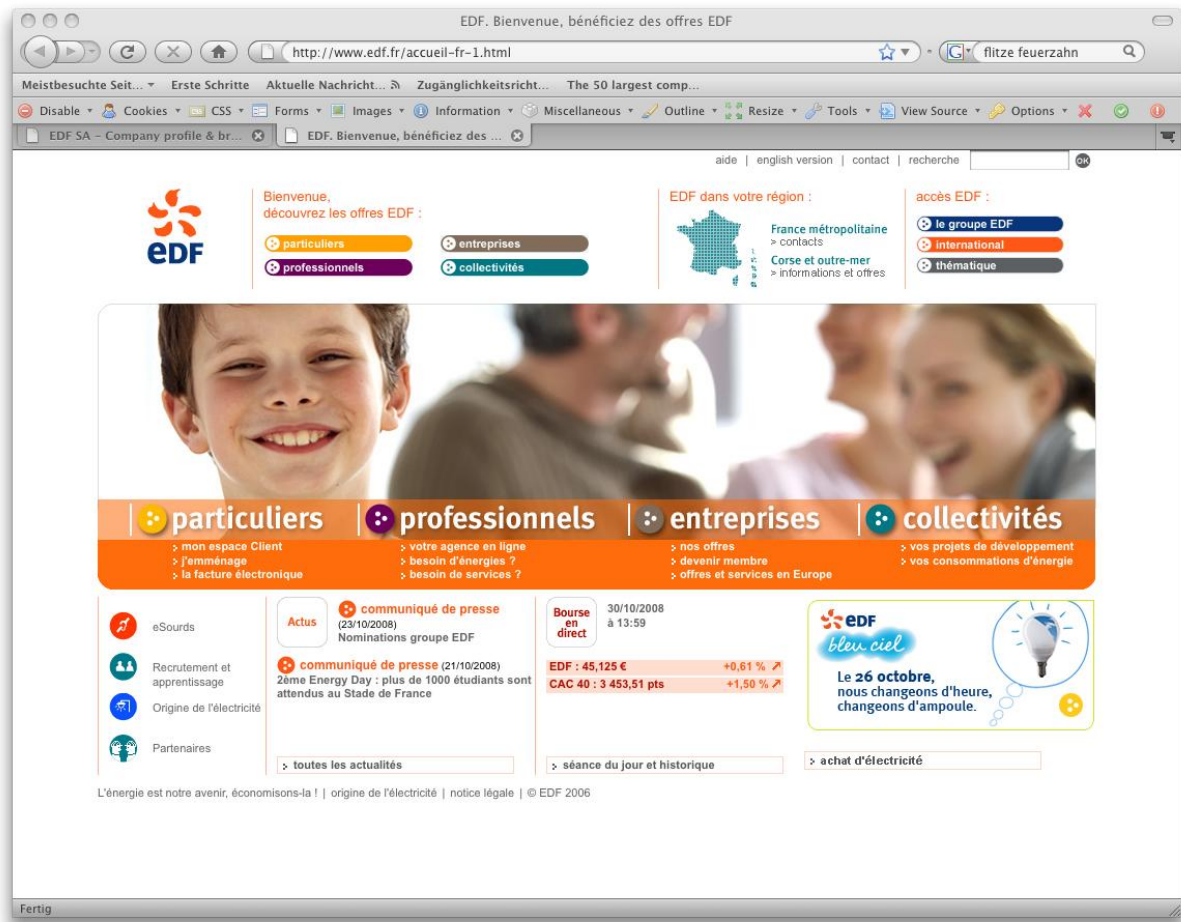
EDF. Bienvenue, bénéficiez des offres EDF

http://www.edf.fr/accueil-fr-1.html

flitze feuerzahn

Meistbesuchte Seit... Erste Schritte Aktuelle Nachricht... Zugänglichkeitsricht... The 50 largest comp...

Disable Cookies CSS Forms Images Information Miscellaneous Outline Resize Tools View Source Options

EDF SA - Company profile & br... EDF. Bienvenue, bénéficiez des ...

aide | english version | contact | recherche OK

EDF

Bienvenue, découvrez les offres EDF :

particuliers
entreprises
professionnels
collectivités

EDF dans votre région :

France métropolitaine
» contacts
Corse et outre-mer
» informations et offres

accès EDF :

le groupe EDF
international
thématique

particuliers
professionnels
entreprises
collectivités

mon espace Client
j'emménage
la facture électronique

votre agence en ligne
besoin d'énergies ?
besoin de services ?

nos offres
devenir membre
offres et services en Europe

vos projets de développement
vos consommations d'énergie

eSourds

Recrutement et apprentissage

Origine de l'électricité

Partenaires

Actus

communiqué de presse
(23/10/2008)
Nominations groupe EDF

communiqué de presse (21/10/2008)
2ème Energy Day : plus de 1000 étudiants sont attendus au Stade de France

toutes les actualités

Bourse en direct

30/10/2008 à 13:59

EDF : 45,125 € +0,61 %
CAC 40 : 3 453,51 pts +1,50 %

séance du jour et historique

EDF bleu ciel

Le 26 octobre, nous changeons d'heure, changeons d'ampoule.

achat d'électricité

L'énergie est notre avenir, économisons-la ! | origine de l'électricité | notice légale | © EDF 2006

Fertig